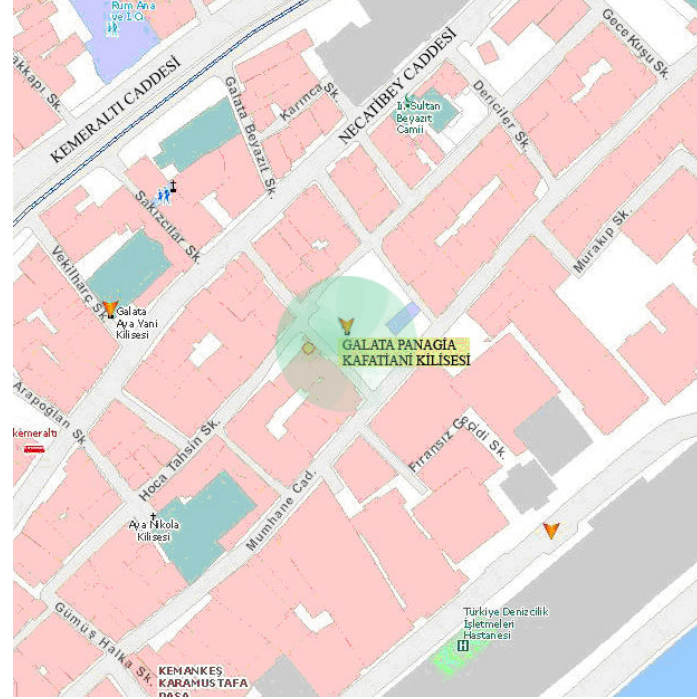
Rum Ana ve İ.O.
Gece Kuşu Sk.
akkapı Sk.
KEMERALTI CADDESİ
Galata Beyazıt Sk.
Karınca Sk.
NECATİBEY CADDESİ
II. Sultan Beyazıt Camii
Deriler Sk.
Sakızcılar Sk.
Murakıp Sk.
Vekilharç Sk.
Galata Aya Yani Kilisesi
GALATA PANAGİA KAFATİANİ KİLİSESİ
Arapoğlan Sk.
Kemeraltı
Hoca Tahsin Sk.
Fransız Geçidi Sk.
Aya Nikola Kilisesi
Mumhane Cad.
Gümüş Halka Sk.
Türkiye Denizcilik İşletmeleri Hastanesi
KEMANKEŞ KARAMUSTAFA PAŞA